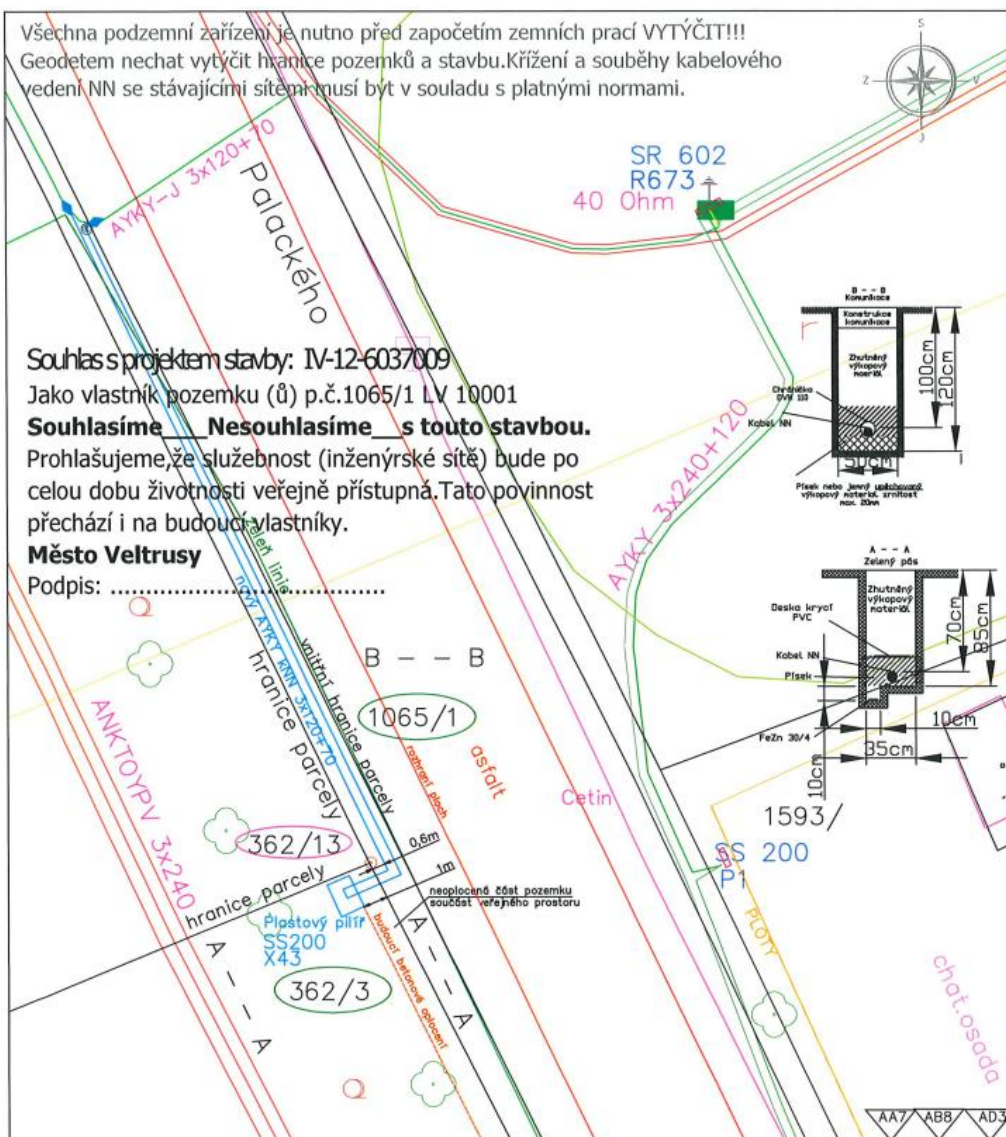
Všechna podzemní zařízení je nutno před započetím zemních prací VYTÝČIT!!!
Geodetem nechat vytýčit hranice pozemků a stavbu.Křížení a souběhy kabelového vedení NN se stávajícími sítěmi musí být v souladu s platnými normami.

S
Z
V
J

SR 602
R673
40 Ohm

AYKY-J 3x120+70

Palackého

B -- B
Komunikace
Konstrukce komunikace
Zhutněný výkopový materiál
Chránička DVR 110
Kabel NN
50cm
100cm
120cm
Písek nebo jemný upěchovaný výkopový materiál zrnitost max. 20mm

Souhlas s projektem stavby: IV-12-6037009
Jako vlastník pozemku (ů) p.č.1065/1 LV 10001
**Souhlasíme___Nesouhlasíme__s touto stavbou.**
Prohlašujeme,že služebnost (inženýrské sítě) bude po celou dobu životnosti veřejně přístupná.Tato povinnost přechází i na budoucí vlastníky.
**Město Veltrusy**
Podpis: ........................................

AYKY 3x240+120

A -- A
Zelený pás
Zhutněný výkopový materiál
Deska krycí PVC
Kabel NN
Písek
70cm
85cm
10cm
35cm
10cm
FeZn 30/4

stáv. linie
nový AYKY NN 3x120+70
vnitřní hranice parcely
hranice parcely
B -- B
1065/1
rozhraní ploch
asfalt
Cetin
1593/
ANKTOYPV 3x240
362/13
0,6m
1m
neoplocená část pozemku součást veřejného prostoru
hranice parcely
Plastový pilíř
SS200
X43
budoucí betonové oplocení
A -- A
A -- A
362/3
SS 200
P1
PLOTY
chat.osada
AA7
AB8
AD3